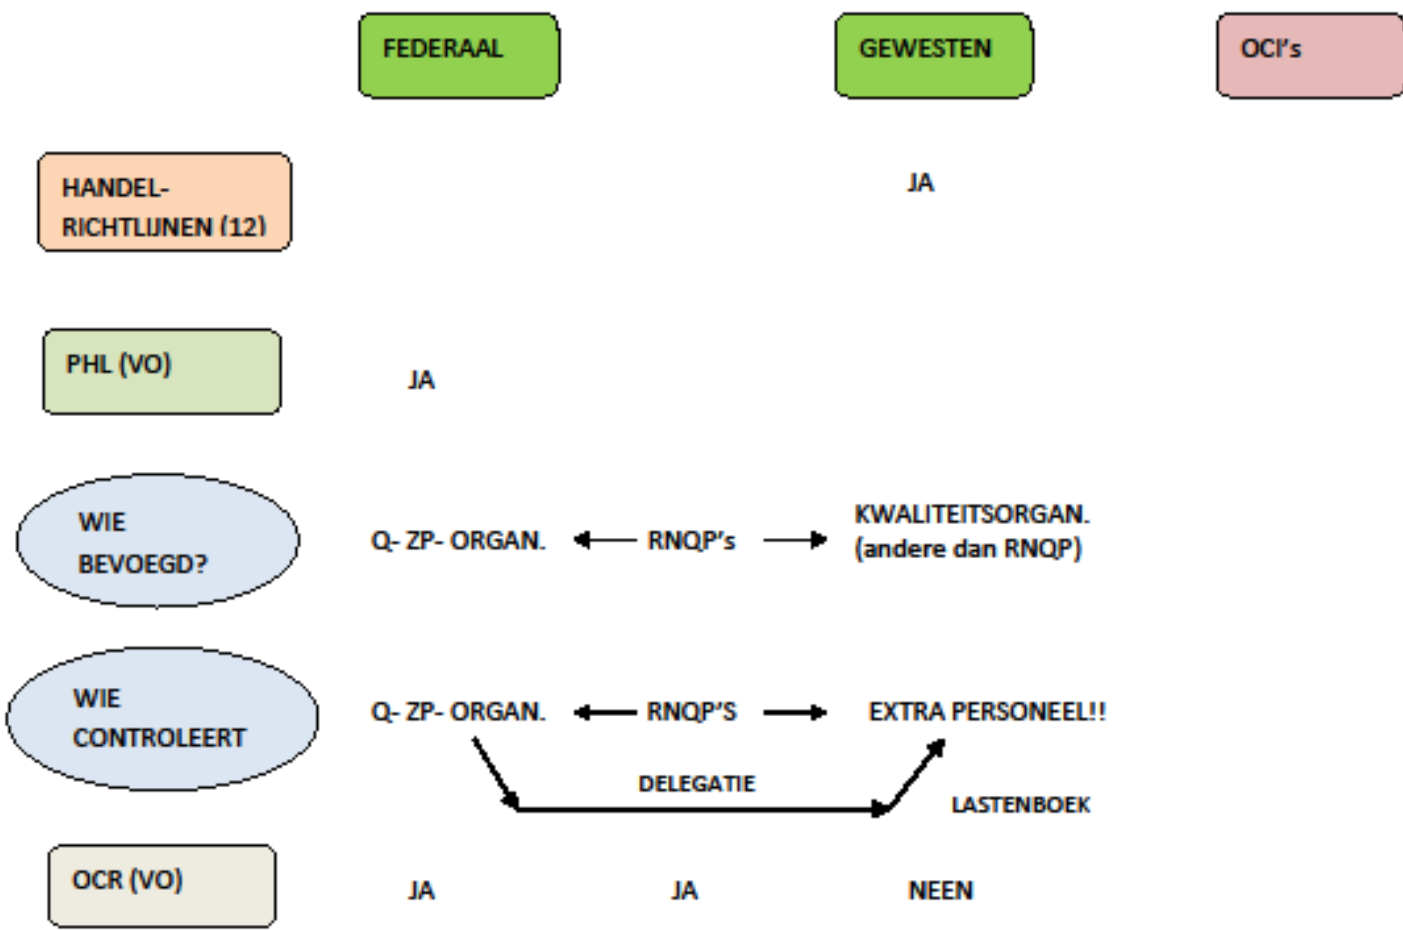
FEDERAAL

GEWESTEN

OCI's

HANDEL-RICHTLIJNEN (12)

JA

PHL (VO)

JA

WIE BEVOEGD?

Q- ZP- ORGAN.

RNQP's

KWALITEITSORGAN. (andere dan RNQP)

WIE CONTROLEERT

Q- ZP- ORGAN.

RNQP'S

EXTRA PERSONEEL!!

DELEGATIE

LASTENBOEK

OCR (VO)

JA

JA

NEEN